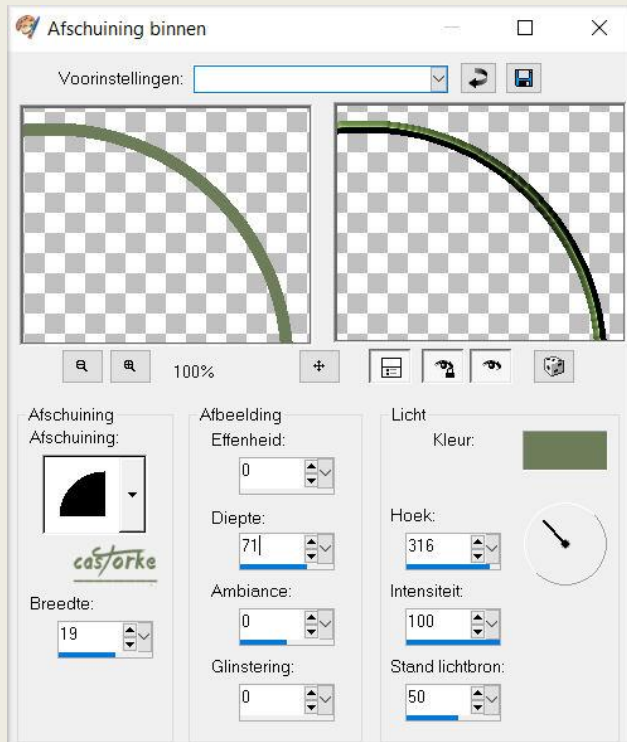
Afschuining binnen

Voorinstellingen:

100%

Afschuining
Afschuining:

castorke

Breedte:
19

Afbeelding
Effenheid:
0
Diepte:
71
Ambiance:
0
Glinstering:
0

Licht
Kleur:
Hoek:
316
Intensiteit:
100
Stand lichtbron:
50